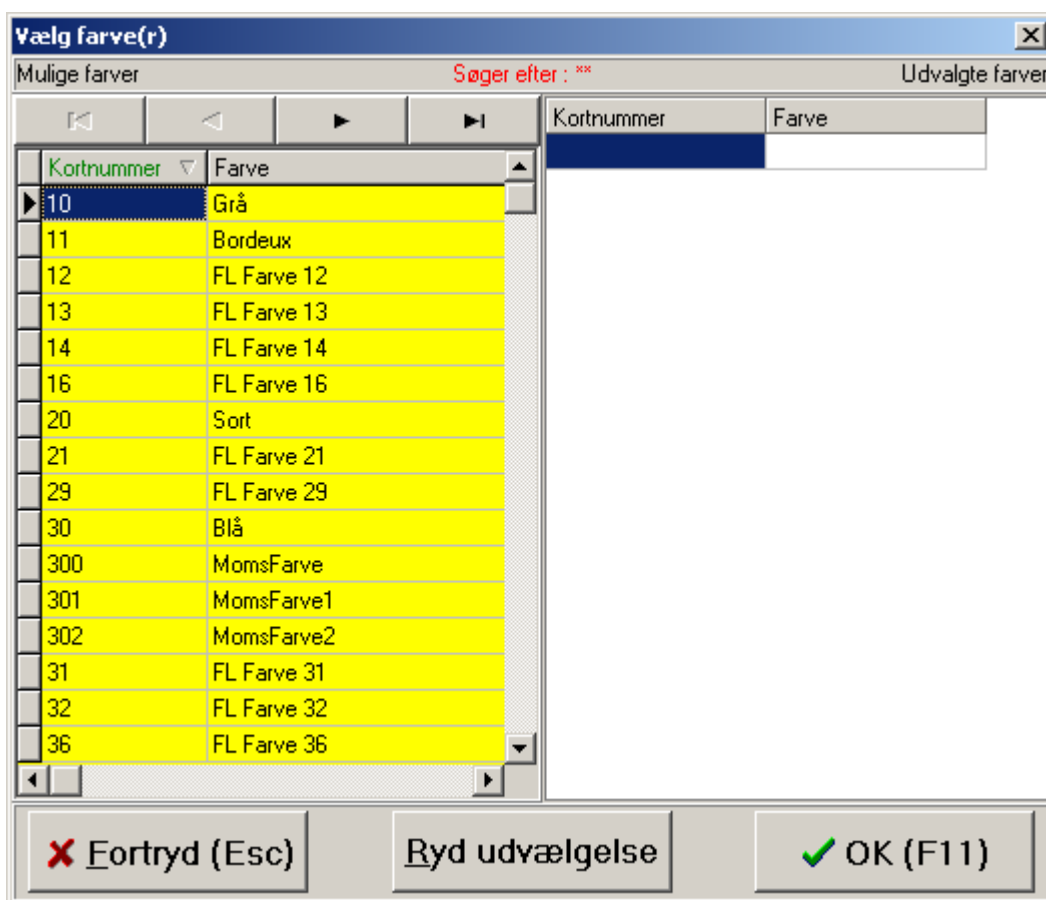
Vælg farve(r)

Mulige farver

Søger efter : **

Udvalgte farver

| Kortnummer | Farve |
|---|---|
| 10 | Grå |
| 11 | Bordeux |
| 12 | FL Farve 12 |
| 13 | FL Farve 13 |
| 14 | FL Farve 14 |
| 16 | FL Farve 16 |
| 20 | Sort |
| 21 | FL Farve 21 |
| 29 | FL Farve 29 |
| 30 | Blå |
| 300 | MomsFarve |
| 301 | MomsFarve1 |
| 302 | MomsFarve2 |
| 31 | FL Farve 31 |
| 32 | FL Farve 32 |
| 36 | FL Farve 36 |

| Kortnummer | Farve |
|---|---|
| | |

Fortryd (Esc)

Ryd udvælgelse

OK (F11)